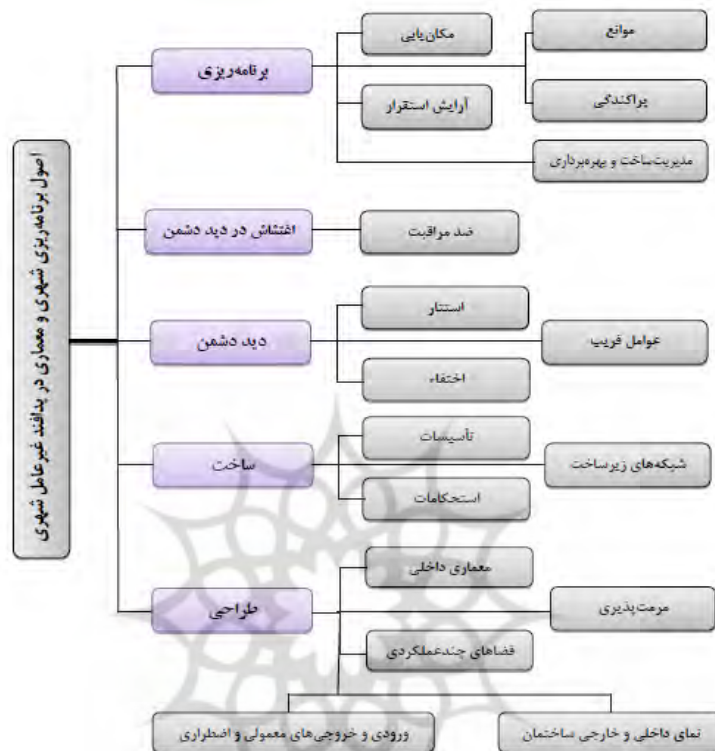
اصول برنامه‌ریزی شهری و معماری در پدافند غیر عامل شهری

برنامه‌ریزی
مکان‌یابی
موانع
آرایش استقرار
پراکندگی
مدیریت ساخت و بهره‌برداری

اغتشاش در دید دشمن
ضد مراقبت

دید دشمن
استتار
عوامل فریب
اختفاء

ساخت
تأسیسات
شبکه‌های زیرساخت
استحکامات

طراحی
معماری داخلی
مرمت‌پذیری
فضاهای چندعملکردی
ورودی و خروجی‌های معمولی و اضطراری
نمای داخلی و خارجی ساختمان